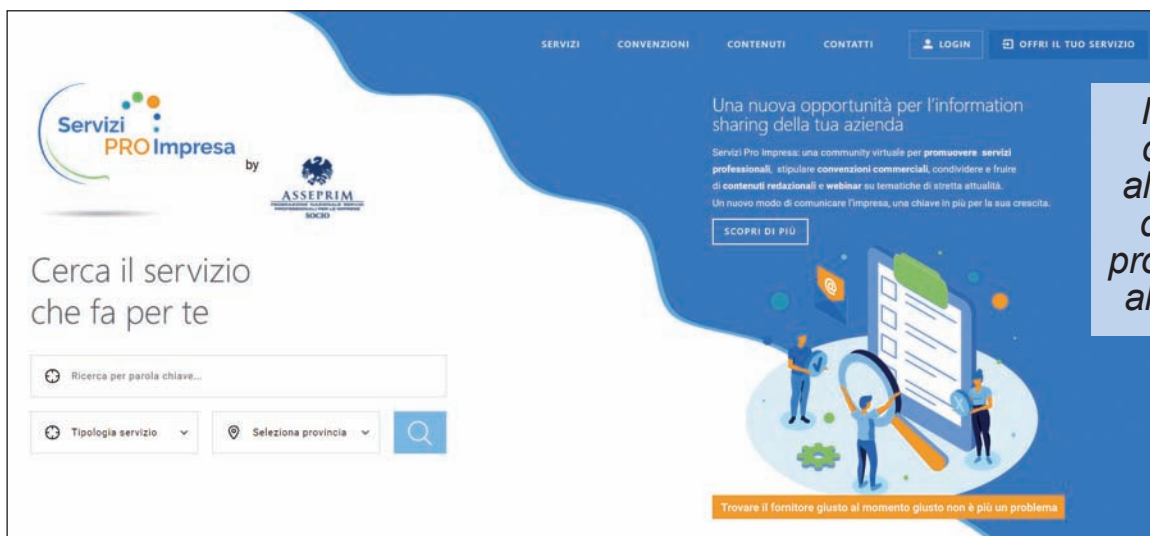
SERVIZI CONVENZIONI CONTENUTI CONTATTI LOGIN OFFRI IL TUO SERVIZIO

Servizi PRO Impresa by ASSEPRIM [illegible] SOCIO

Una nuova opportunità per l'information sharing della tua azienda

Servizi Pro Impresa: una community virtuale per **promuovere servizi professionali**, stipulare **convenzioni commerciali**, condividere e fruire di **contenuti redazionali** e **webinar** su tematiche di stretta attualità. Un nuovo modo di comunicare l'impresa, una chiave in più per la sua crescita.

SCOPRI DI PIÙ

Cerca il servizio che fa per te

Ricerca per parola chiave...

Tipologia servizio

Seleziona provincia

Trovare il fornitore giusto al momento giusto non è più un problema

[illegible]
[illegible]
al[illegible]
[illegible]
pro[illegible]
al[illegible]